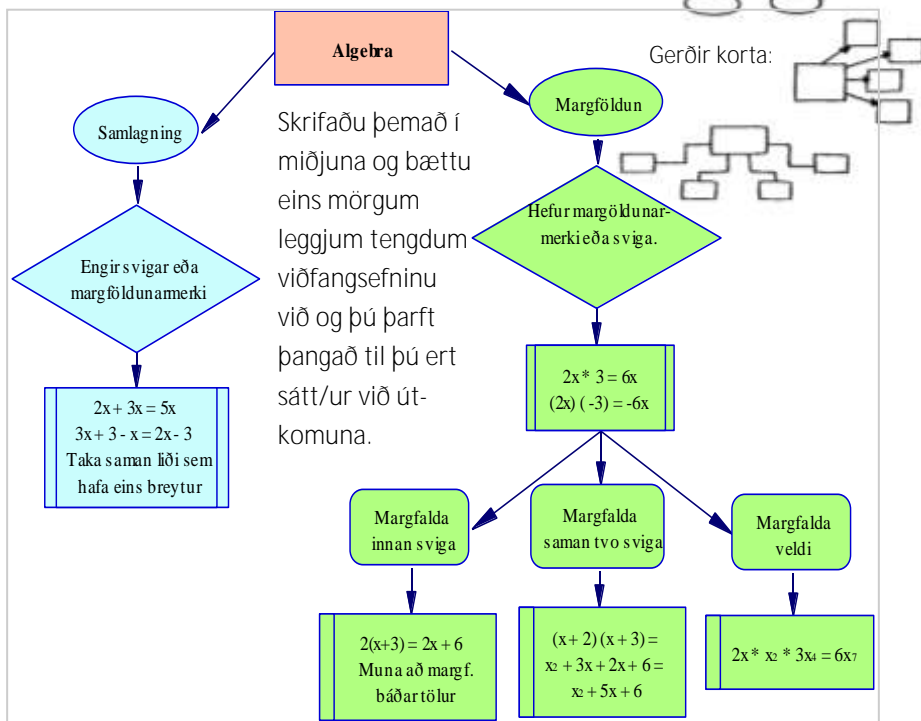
Algebra

Gerðir korta:

Samlagning

Skrifaðu þemað í miðjuna og bættu eins mörgum leggjum tengdum viðfangsefninu við og þú þarft þangað til þú ert sátt/ur við útkomuna.

Margföldun

Engir svigar eða margföldunarmerki

$2x + 3x = 5x$
$3x + 3 - x = 2x - 3$
Taka saman liði sem hafa eins breytur

Hefur margföldunarmerki eða sviga.

$2x * 3 = 6x$
$(2x)(-3) = -6x$

Margfalda innan sviga

$2(x+3) = 2x + 6$
Muna að margf. báðar tölur

Margfalda saman tvo sviga

$(x + 2)(x + 3) =$
$x2 + 3x + 2x + 6 =$
$x2 + 5x + 6$

Margfalda veldi

$2x * x2 * 3x4 = 6x7$